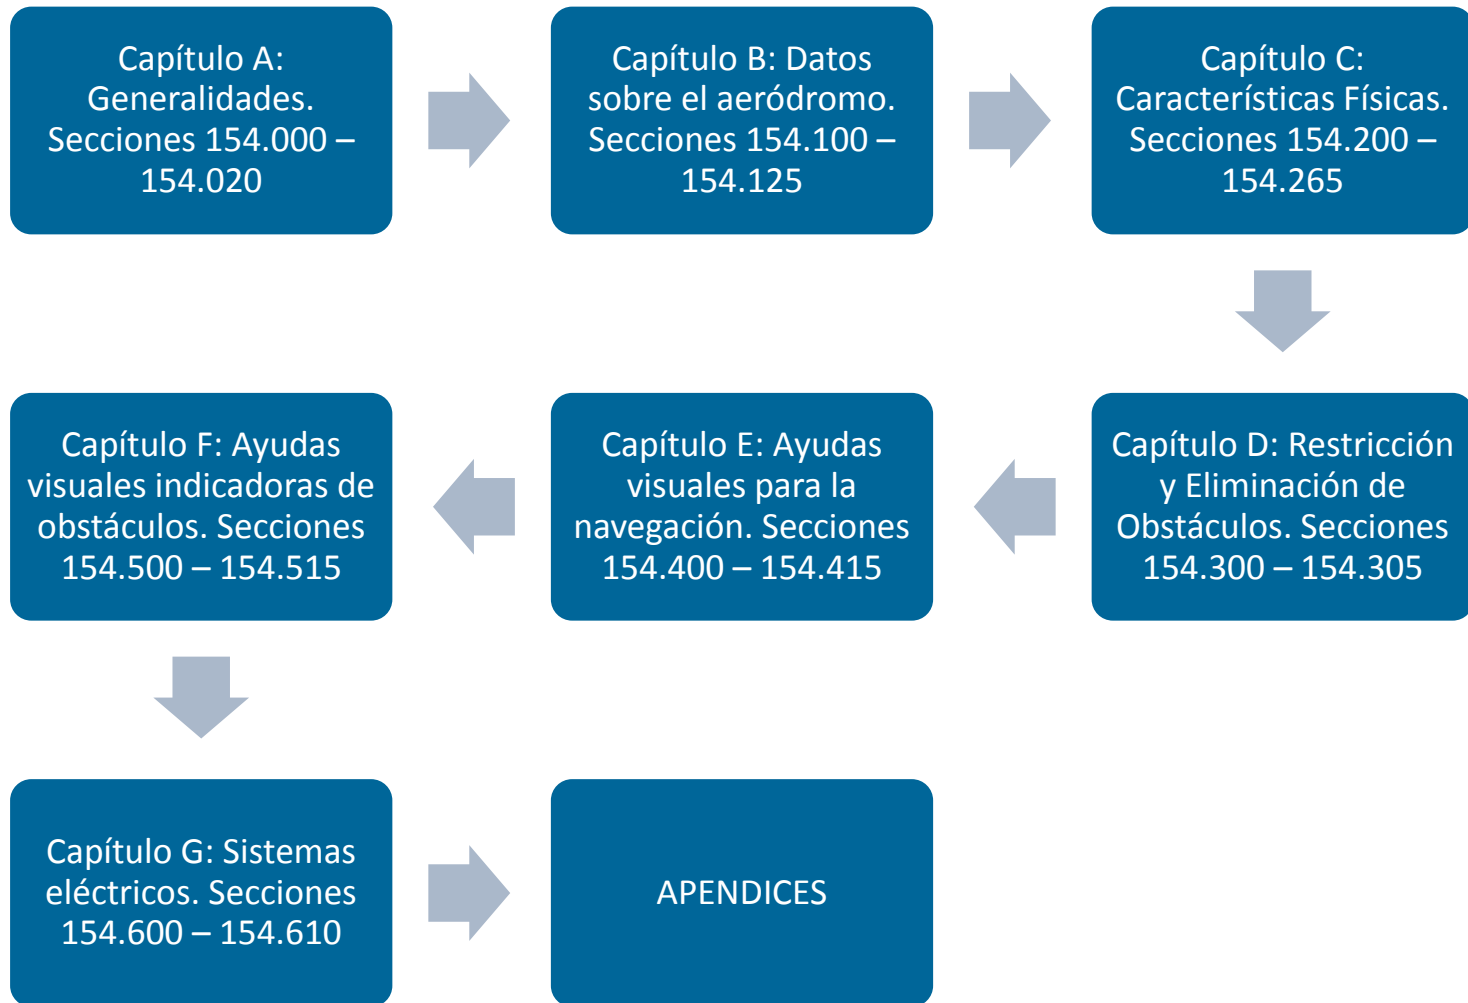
Capítulo A: Generalidades. Secciones 154.000 – 154.020

Capítulo B: Datos sobre el aeródromo. Secciones 154.100 – 154.125

Capítulo C: Características Físicas. Secciones 154.200 – 154.265

Capítulo D: Restricción y Eliminación de Obstáculos. Secciones 154.300 – 154.305

Capítulo E: Ayudas visuales para la navegación. Secciones 154.400 – 154.415

Capítulo F: Ayudas visuales indicadoras de obstáculos. Secciones 154.500 – 154.515

Capítulo G: Sistemas eléctricos. Secciones 154.600 – 154.610

APENDICES